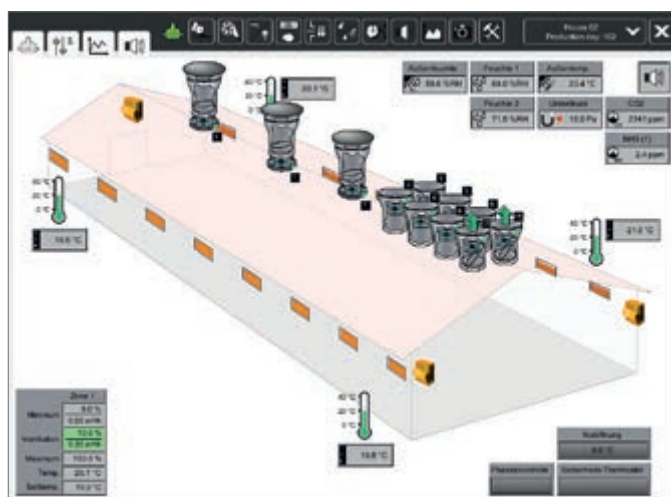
House 02
Production day: 102

Außenfeuchte
59.6 %RH

Feuchte 1
64.0 %RH

Außentemp.
23.4 °C

Feuchte 2
71.6 %RH

Unterdruck
10.0 Pa

CO2
2341 ppm

NH3 (1)
2.4 ppm

40 °C
20 °C
0 °C
20.1 °C

40 °C
20 °C
0 °C
19.6 °C

40 °C
20 °C
0 °C
21.0 °C

40 °C
20 °C
0 °C
19.8 °C

| Zone 1 | |
|---|---|
| Minimum | 0.0 % |
| | 0.00 m³/h |
| Ventilation | 12.0 % |
| | 0.00 m³/h |
| Maximum | 100.0 % |
| Temp. | 20.7 °C |
| Solltemp. | 19.0 °C |

Kühlung
0.0 °C

Phasenkontrolle

Sollwert Thermostat